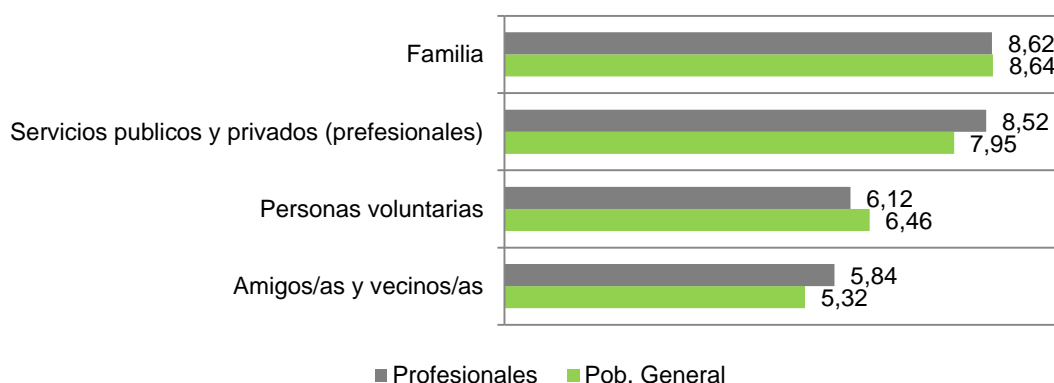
| | Profesionales | Pob. General |
|---|---|---|
| Familia | 8,62 | 8,64 |
| Servicios publicos y privados (prefesionales) | 8,52 | 7,95 |
| Personas voluntarias | 6,12 | 6,46 |
| Amigos/as y vecinos/as | 5,84 | 5,32 |

Profesionales Pob. General